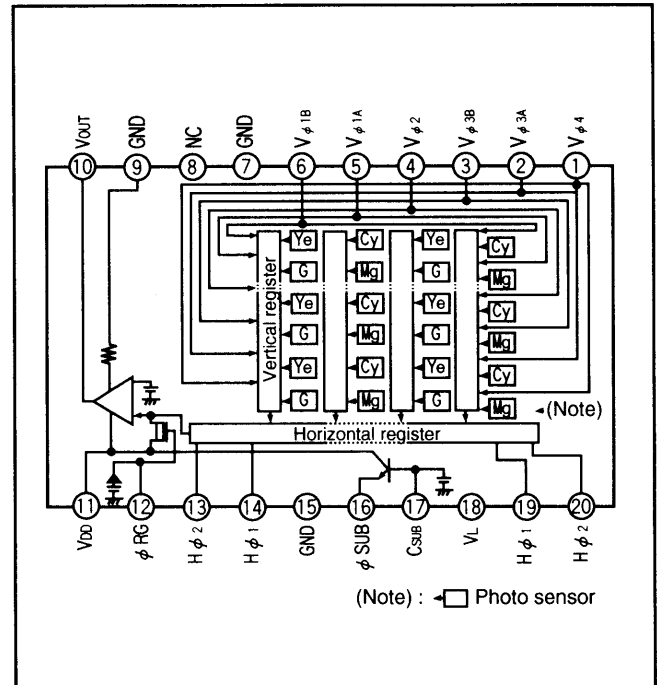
VOUT GND NC GND $V_{\phi 1B}$ $V_{\phi 1A}$ $V_{\phi 2}$ $V_{\phi 3B}$ $V_{\phi 3A}$ $V_{\phi 4}$

10 9 8 7 6 5 4 3 2 1

Vertical register

Ye Cy Ye Cy
G Mg G Mg
Ye Cy Ye Cy
G Mg G Mg
Ye Cy Ye Cy
G Mg G Mg

(Note)

Horizontal register

11 12 13 14 15 16 17 18 19 20

VDD $\phi$RG $H\phi 2$ $H\phi 1$ GND $\phi$SUB CSUB VL $H\phi 1$ $H\phi 2$

(Note) : Photo sensor